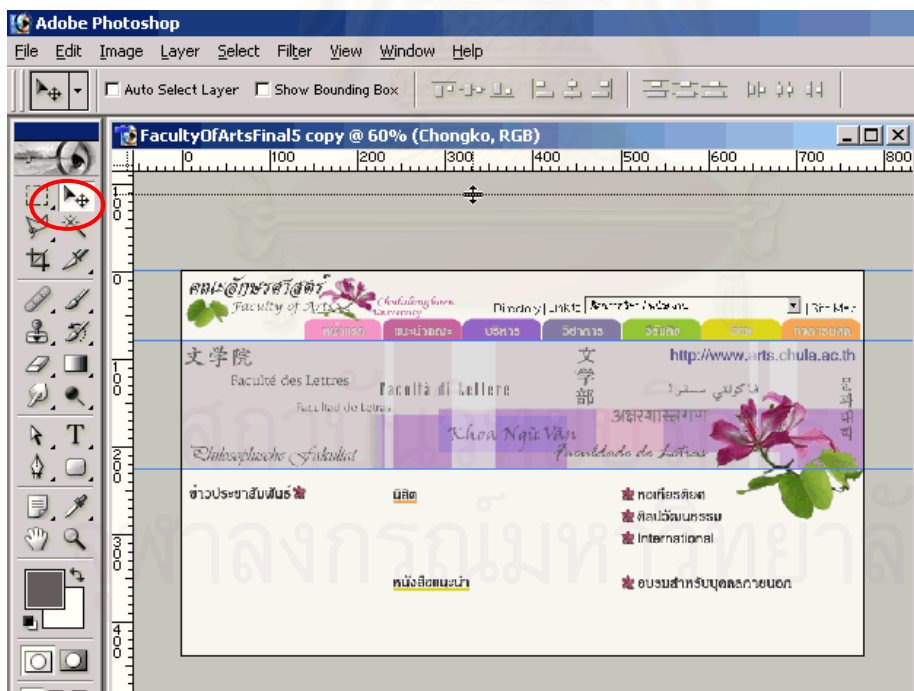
Adobe Photoshop

File Edit Image Layer Select Filter View Window Help

Auto Select Layer Show Bounding Box

FacultyOfArtsFinal5 copy @ 60% (Chongko, RGB)

0 100 200 300 400 500 600 700 800

คณะอักษรศาสตร์ Faculty of Arts Chulalongkorn University

Directory Links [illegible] Site Map

หน้าแรก แนะนำคณะ บริหาร วิชาการ วิจัย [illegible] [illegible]

文学院

http://www.arts.chula.ac.th

Faculté des Lettres

Facoltà di Lettere

文学部

Facultad de Letras

Khoa Ngữ Văn

Philosophische Fakultät

Faculdade de Letras

문과대학

ข่าวประชาสัมพันธ์

นิสิต

หอเกียรติยศ

ศิลปวัฒนธรรม

International

หนังสือแนะนำ

อบรมสำหรับบุคคลภายนอก